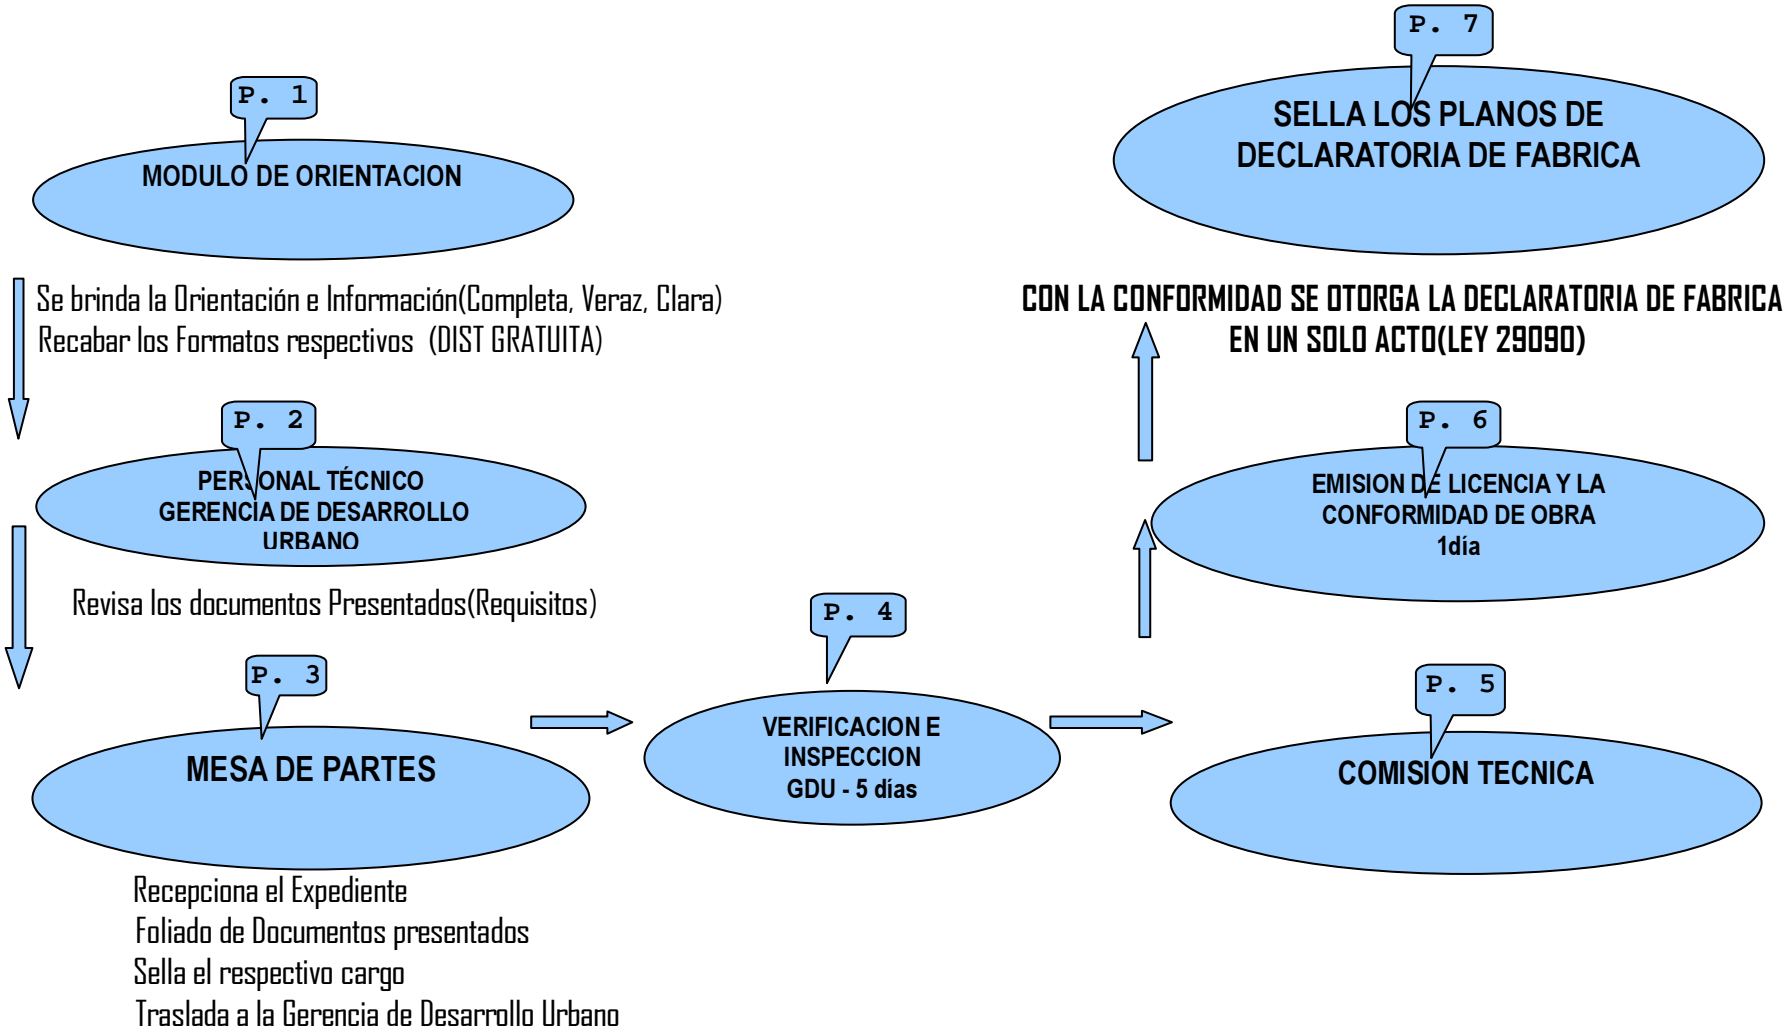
P. 1

MODULO DE ORIENTACION

Se brinda la Orientación e Información(Completa, Veraz, Clara)
Recabar los Formatos respectivos (DIST GRATUITA)

P. 2

PERSONAL TÉCNICO
GERENCIA DE DESARROLLO
URBANO

Revisa los documentos Presentados(Requisitos)

P. 3

MESA DE PARTES

Recepciona el Expediente
Foliado de Documentos presentados
Sella el respectivo cargo
Traslada a la Gerencia de Desarrollo Urbano

P. 4

VERIFICACION E
INSPECCION
GDU - 5 días

P. 5

COMISION TECNICA

P. 6

EMISION DE LICENCIA Y LA
CONFORMIDAD DE OBRA
1día

CON LA CONFORMIDAD SE OTORGA LA DECLARATORIA DE FABRICA
EN UN SOLO ACTO(LEY 29090)

P. 7

SELLA LOS PLANOS DE
DECLARATORIA DE FABRICA